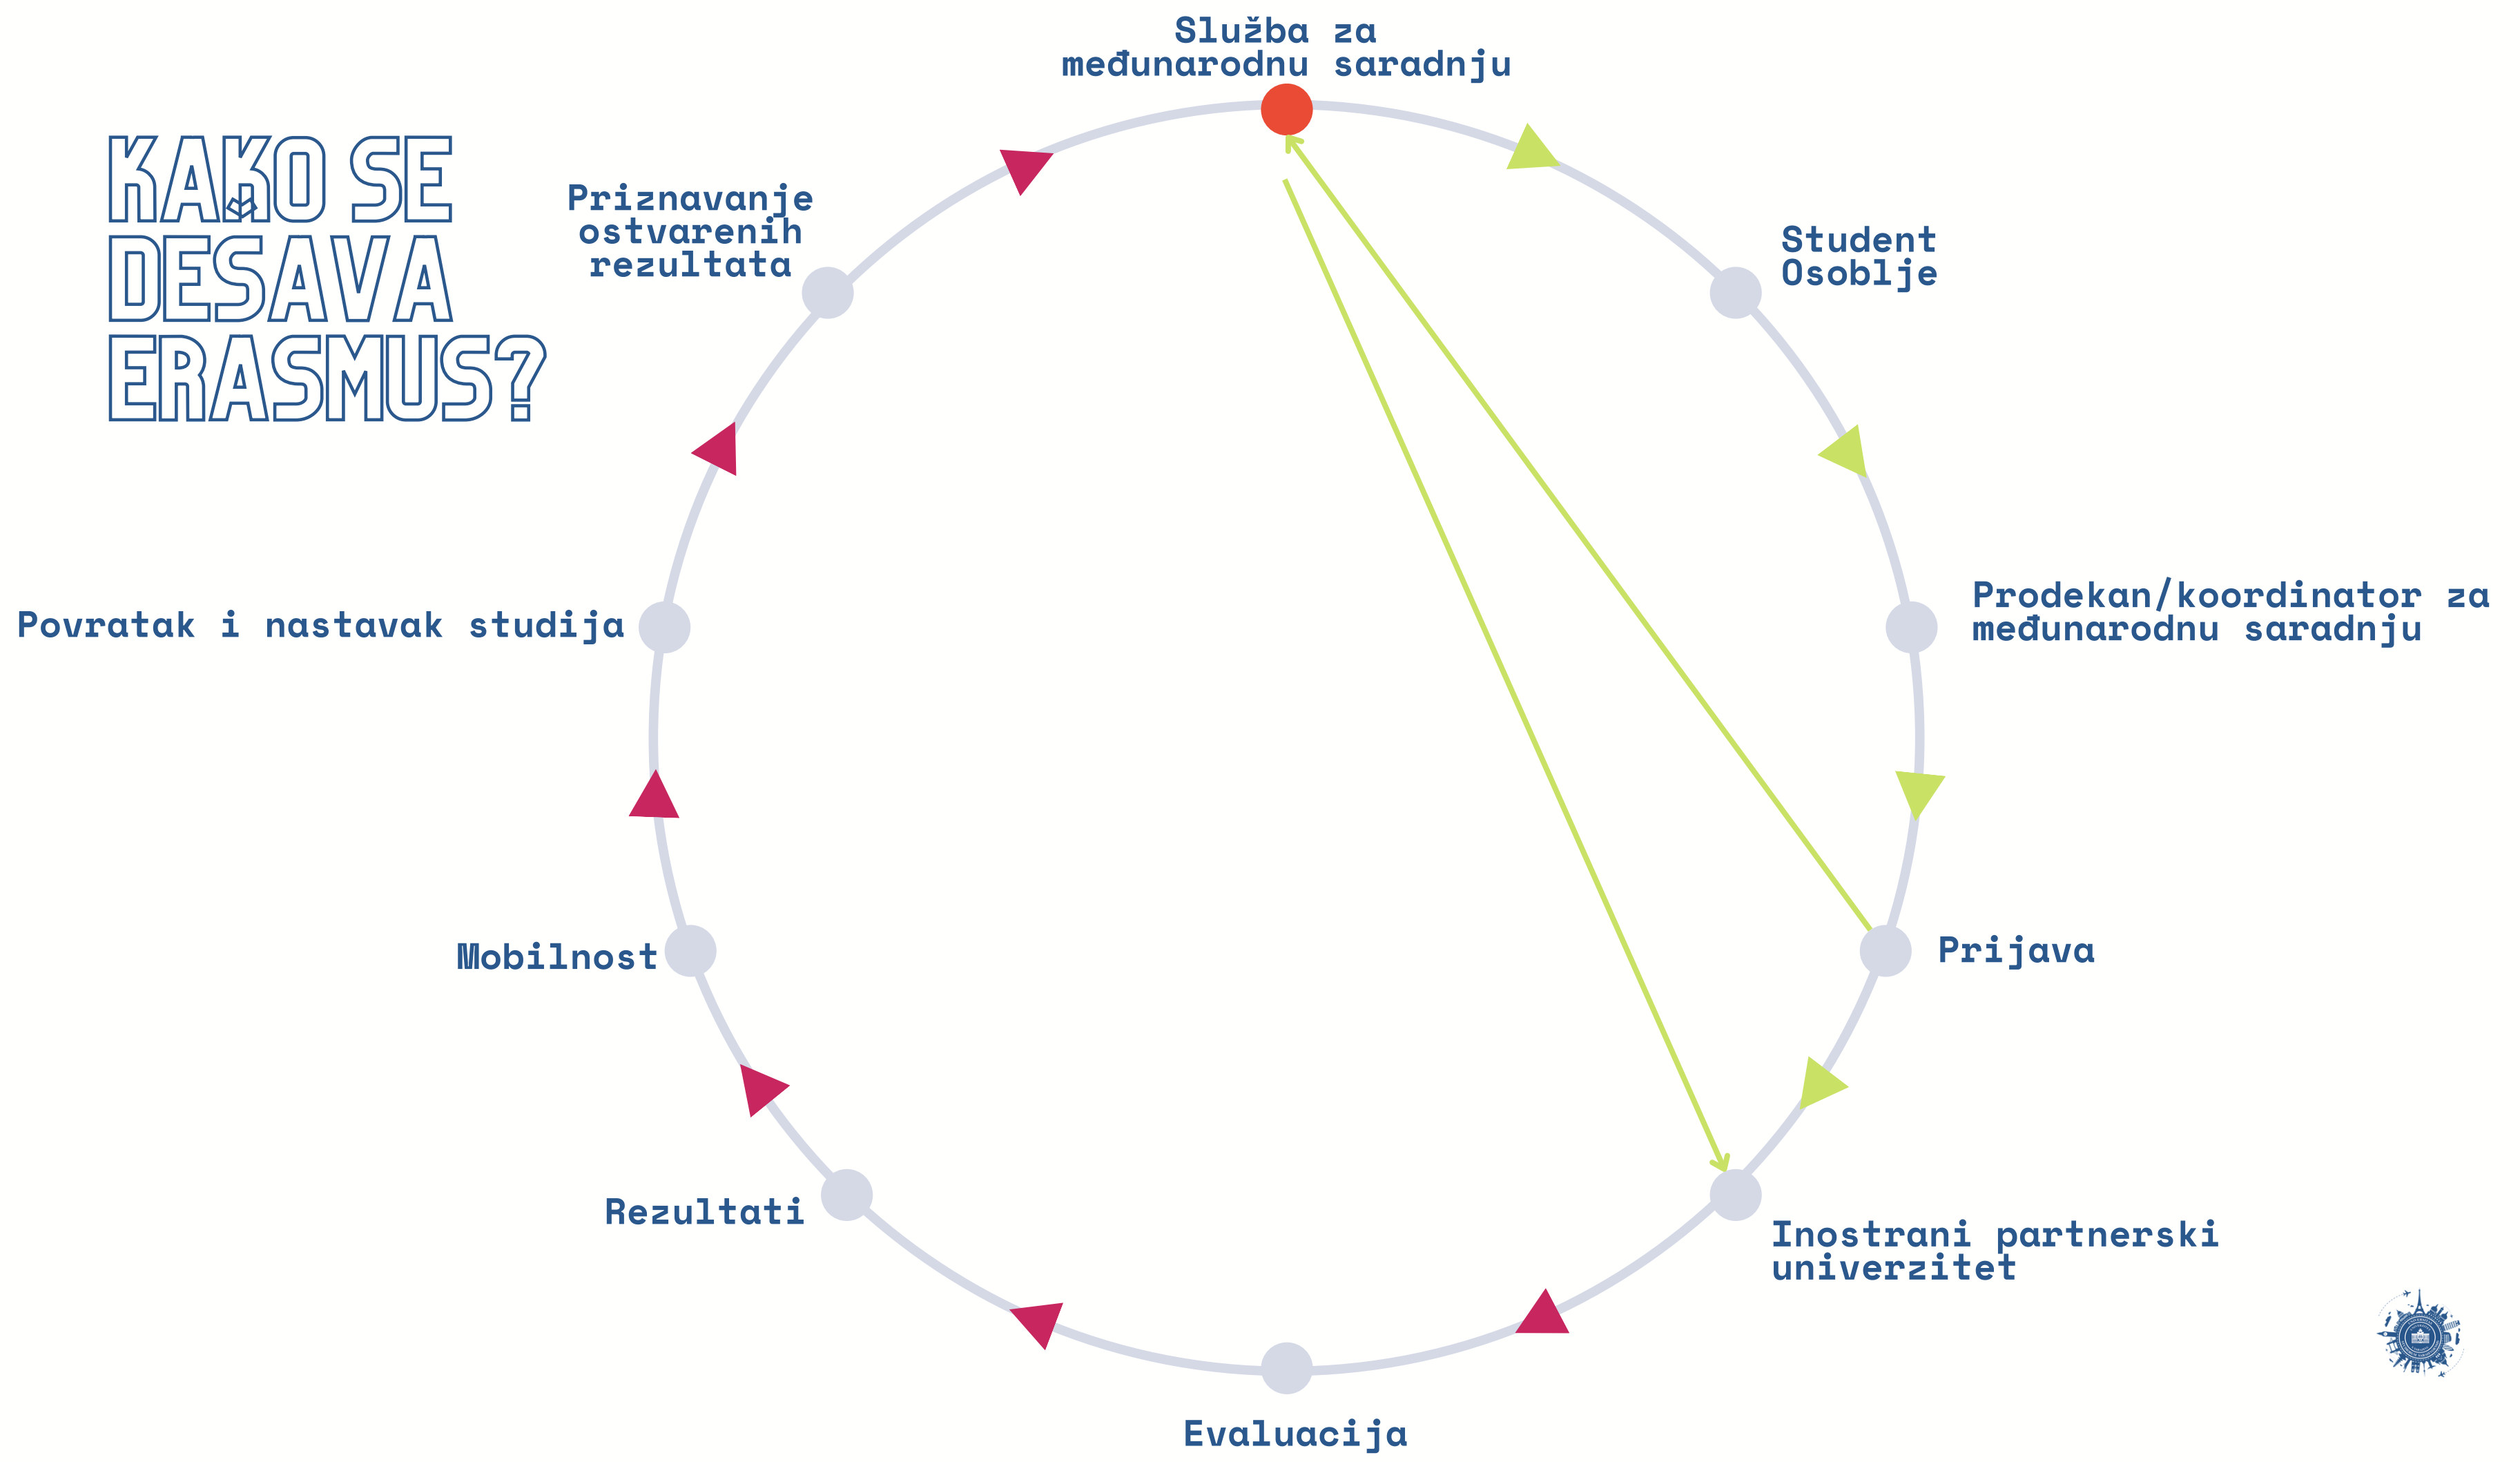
KAKO SE DEŠAVA ERASMUS?

Služba za međunarodnu saradnju

Student
Osoblje

Prodekan/koordinator za međunarodnu saradnju

Prijava

Inostrani partnerski univerzitet

Evaluacija

Rezultati

Mobilnost

Povratak i nastavak studija

Priznavanje ostvarenih rezultata